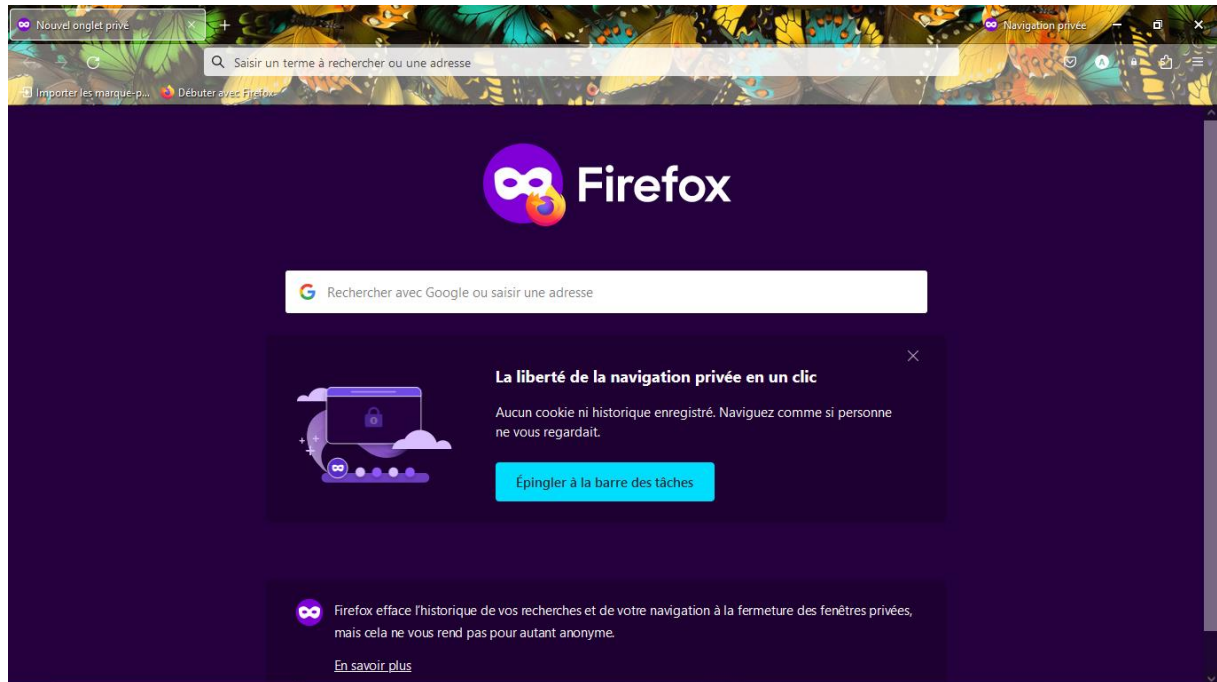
Nouvel onglet privé

Navigation privée

Saisir un terme à rechercher ou une adresse

Importer les marque-p...

Débuter avec Firefox

Firefox

Rechercher avec Google ou saisir une adresse

La liberté de la navigation privée en un clic

Aucun cookie ni historique enregistré. Naviguez comme si personne ne vous regardait.

Épingler à la barre des tâches

Firefox efface l'historique de vos recherches et de votre navigation à la fermeture des fenêtres privées, mais cela ne vous rend pas pour autant anonyme.

En savoir plus